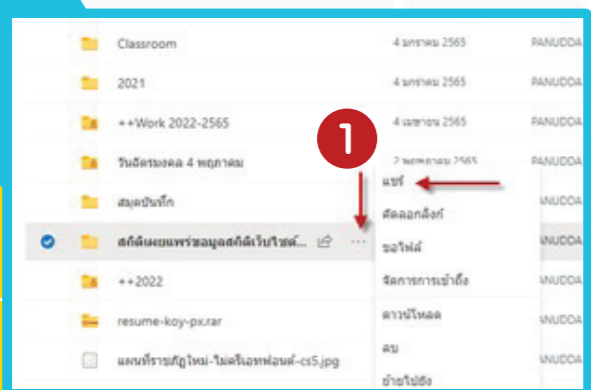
Classroom 4 มกราคม 2565 PANUDDA

2021 4 มกราคม 2565 PANUDDA

++Work 2022-2565 4 เมษายน 2565 PANUDDA

วันอัตรมงคล 4 พฤภาคม 2 พฤษภาคม 2565 PANUDDA

สมุดบันทึก

สกัดเผยแพร่ของมูลสกัดเว็บไซต์...

++2022

resume-koy-px.rar

แผนที่ราชภัฏใหม่-ไม่ตรึงฟอนต์-cs5.jpg

1

แชร์

คัดลอกลิงก์

ขอไฟล์

จัดการการเข้าถึง

ดาวน์โหลด

ลบ

ย้ายไปยัง